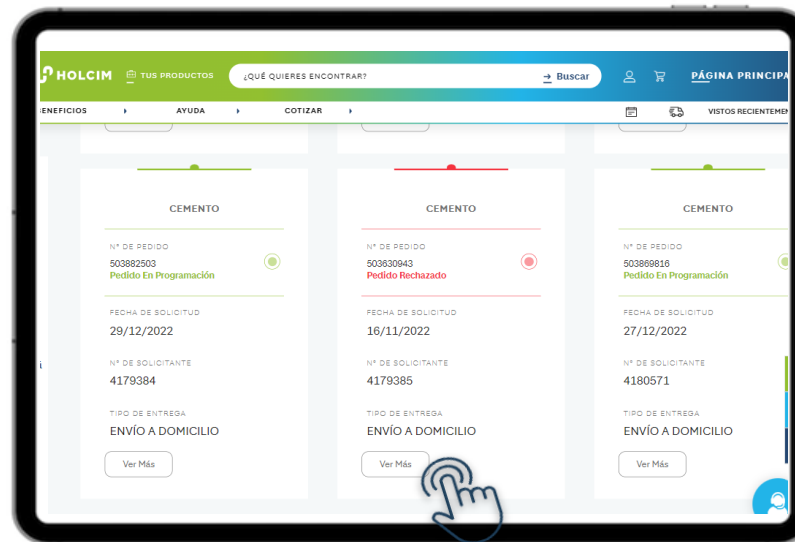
HOLCIM TUS PRODUCTOS ¿QUÉ QUIERES ENCONTRAR? Buscar PÁGINA PRINCIPA

ENEFICIOS AYUDA COTIZAR VISTOS RECIENTEME

CEMENTO

Nº DE PEDIDO
503882503
Pedido En Programación

FECHA DE SOLICITUD
29/12/2022

Nº DE SOLICITANTE
4179384

TIPO DE ENTREGA
ENVÍO A DOMICILIO

Ver Más

CEMENTO

Nº DE PEDIDO
503630943
Pedido Rechazado

FECHA DE SOLICITUD
16/11/2022

Nº DE SOLICITANTE
4179385

TIPO DE ENTREGA
ENVÍO A DOMICILIO

Ver Más

CEMENTO

Nº DE PEDIDO
503869816
Pedido En Programación

FECHA DE SOLICITUD
27/12/2022

Nº DE SOLICITANTE
4180571

TIPO DE ENTREGA
ENVÍO A DOMICILIO

Ver Más